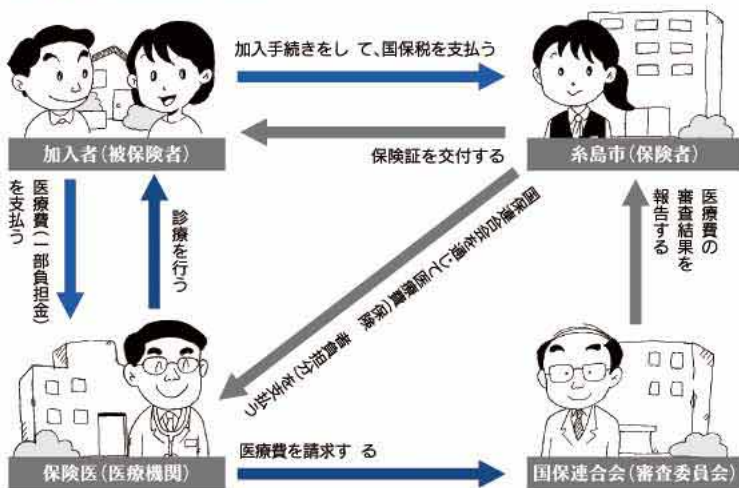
加入手続きをして、国保税を支払う

加入者（被保険者）

保険証を交付する

糸島市（保険者）

医療費（一部負担金）を支払う

診療を行う

国保連合会を通じて医療費（保険者負担分）を支払う

医療費の審査結果を報告する

保険医（医療機関）

医療費を請求する

国保連合会（審査委員会）